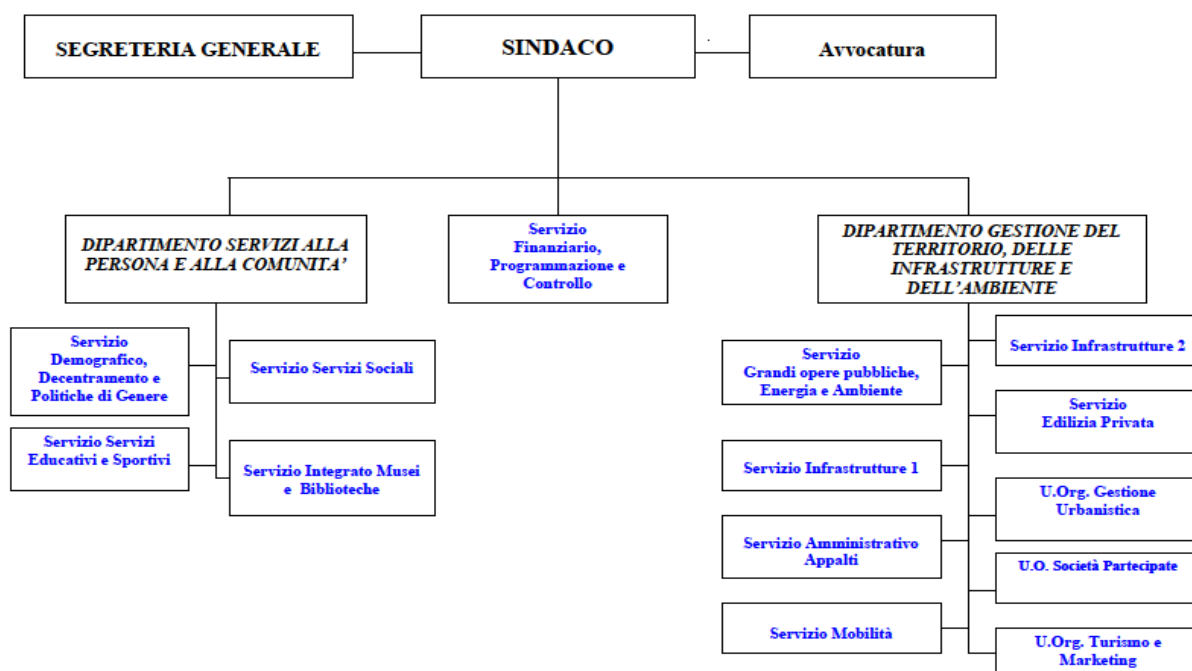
SEGRETERIA GENERALE

SINDACO

Avvocatura

DIPARTIMENTO SERVIZI ALLA PERSONA E ALLA COMUNITA'

Servizio Finanziario, Programmazione e Controllo

DIPARTIMENTO GESTIONE DEL TERRITORIO, DELLE INFRASTRUTTURE E DELL'AMBIENTE

Servizio Demografico, Decentramento e Politiche di Genere

Servizio Servizi Sociali

Servizio Servizi Educativi e Sportivi

Servizio Integrato Musei e Biblioteche

Servizio Grandi opere pubbliche, Energia e Ambiente

Servizio Infrastrutture 2

Servizio Edilizia Privata

Servizio Infrastrutture 1

U.Org. Gestione Urbanistica

Servizio Amministrativo Appalti

U.O. Società Partecipate

Servizio Mobilità

U.Org. Turismo e Marketing